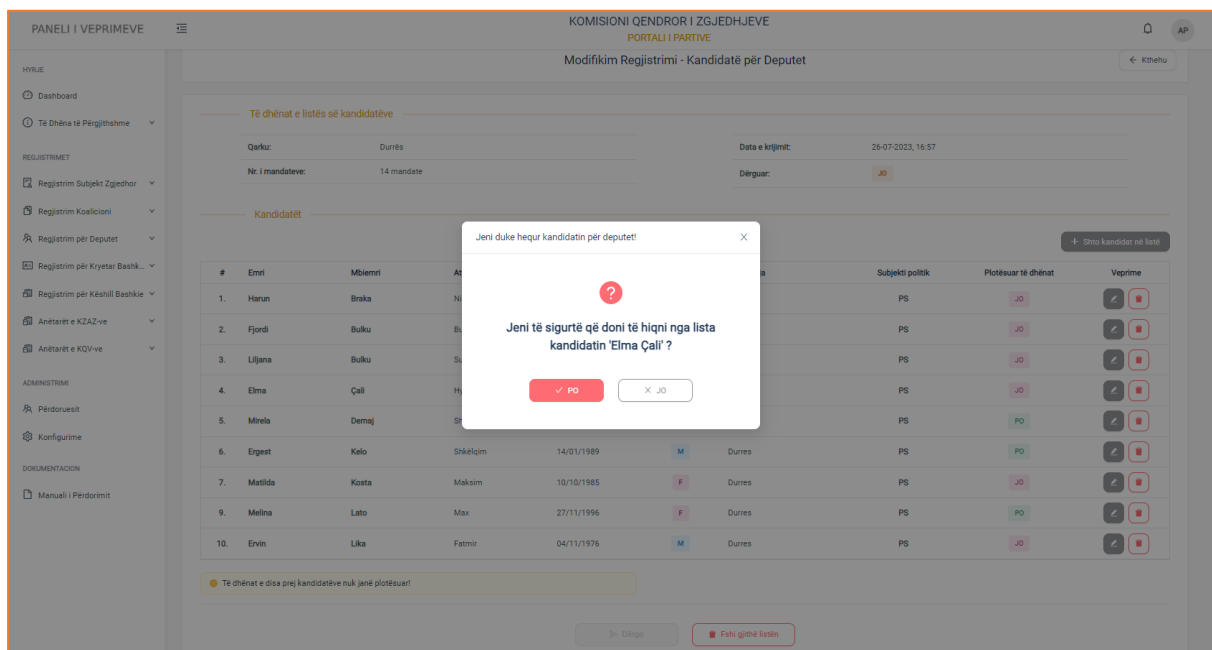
PANELI I VEPRIMEVE

KOMISIONI QENDROR I ZGJEDHJEVE
PORTALI I PARTIVE

AP

HYRJE
Dashboard
Të Dhëna të Përgjithshme
REGJISTRIMET
Regjistrim Subjekt Zgjedhor
Regjistrim Koalicioni
Regjistrim për Deputet
Regjistrim për Kryetar Bashk...
Regjistrim për Këshill Bashkie
Anëtarët e KZAZ-ve
Anëtarët e KQV-ve
ADMINISTRIMI
Përdoruesit
Konfigurime
DOKUMENTACION
Manuali i Përdorimit

Modifikim Regjistrimi - Kandidatë për Deputet
← Kthehu

Të dhënat e listës së kandidatëve
Qarku: Durrës
Nr. i mandateve: 14 mandate
Data e krijimit: 26-07-2023, 16:57
Dërguar: JO

Kandidatët
+ Shto kandidat në listë

| # | Emri | Mbiemri | At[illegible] | | | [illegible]a | Subjekti politik | Plotësuar të dhënat | Veprime |
|---|---|---|---|---|---|---|---|---|---|
| 1. | Harun | Braka | Ni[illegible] | | | | PS | JO | |
| 2. | Fjordi | Bulku | Bu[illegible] | | | | PS | JO | |
| 3. | Liljana | Bulku | Su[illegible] | | | | PS | JO | |
| 4. | Elma | Çali | Hy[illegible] | | | | PS | JO | |
| 5. | Mirela | Demaj | Sh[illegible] | | | | PS | PO | |
| 6. | Ergest | Kelo | Shkëlqim | 14/01/1989 | M | Durres | PS | PO | |
| 7. | Matilda | Kosta | Maksim | 10/10/1985 | F | Durres | PS | JO | |
| 9. | Melina | Lato | Max | 27/11/1996 | F | Durres | PS | PO | |
| 10. | Ervin | Lika | Fatmir | 04/11/1976 | M | Durres | PS | JO | |

Të dhënat e disa prej kandidatëve nuk janë plotësuar!

Dërgo
Fshi gjithë listën

Jeni duke hequr kandidatin për deputet!
×
?
Jeni të sigurtë që doni të hiqni nga lista kandidatin 'Elma Çali' ?
✓ PO
× JO